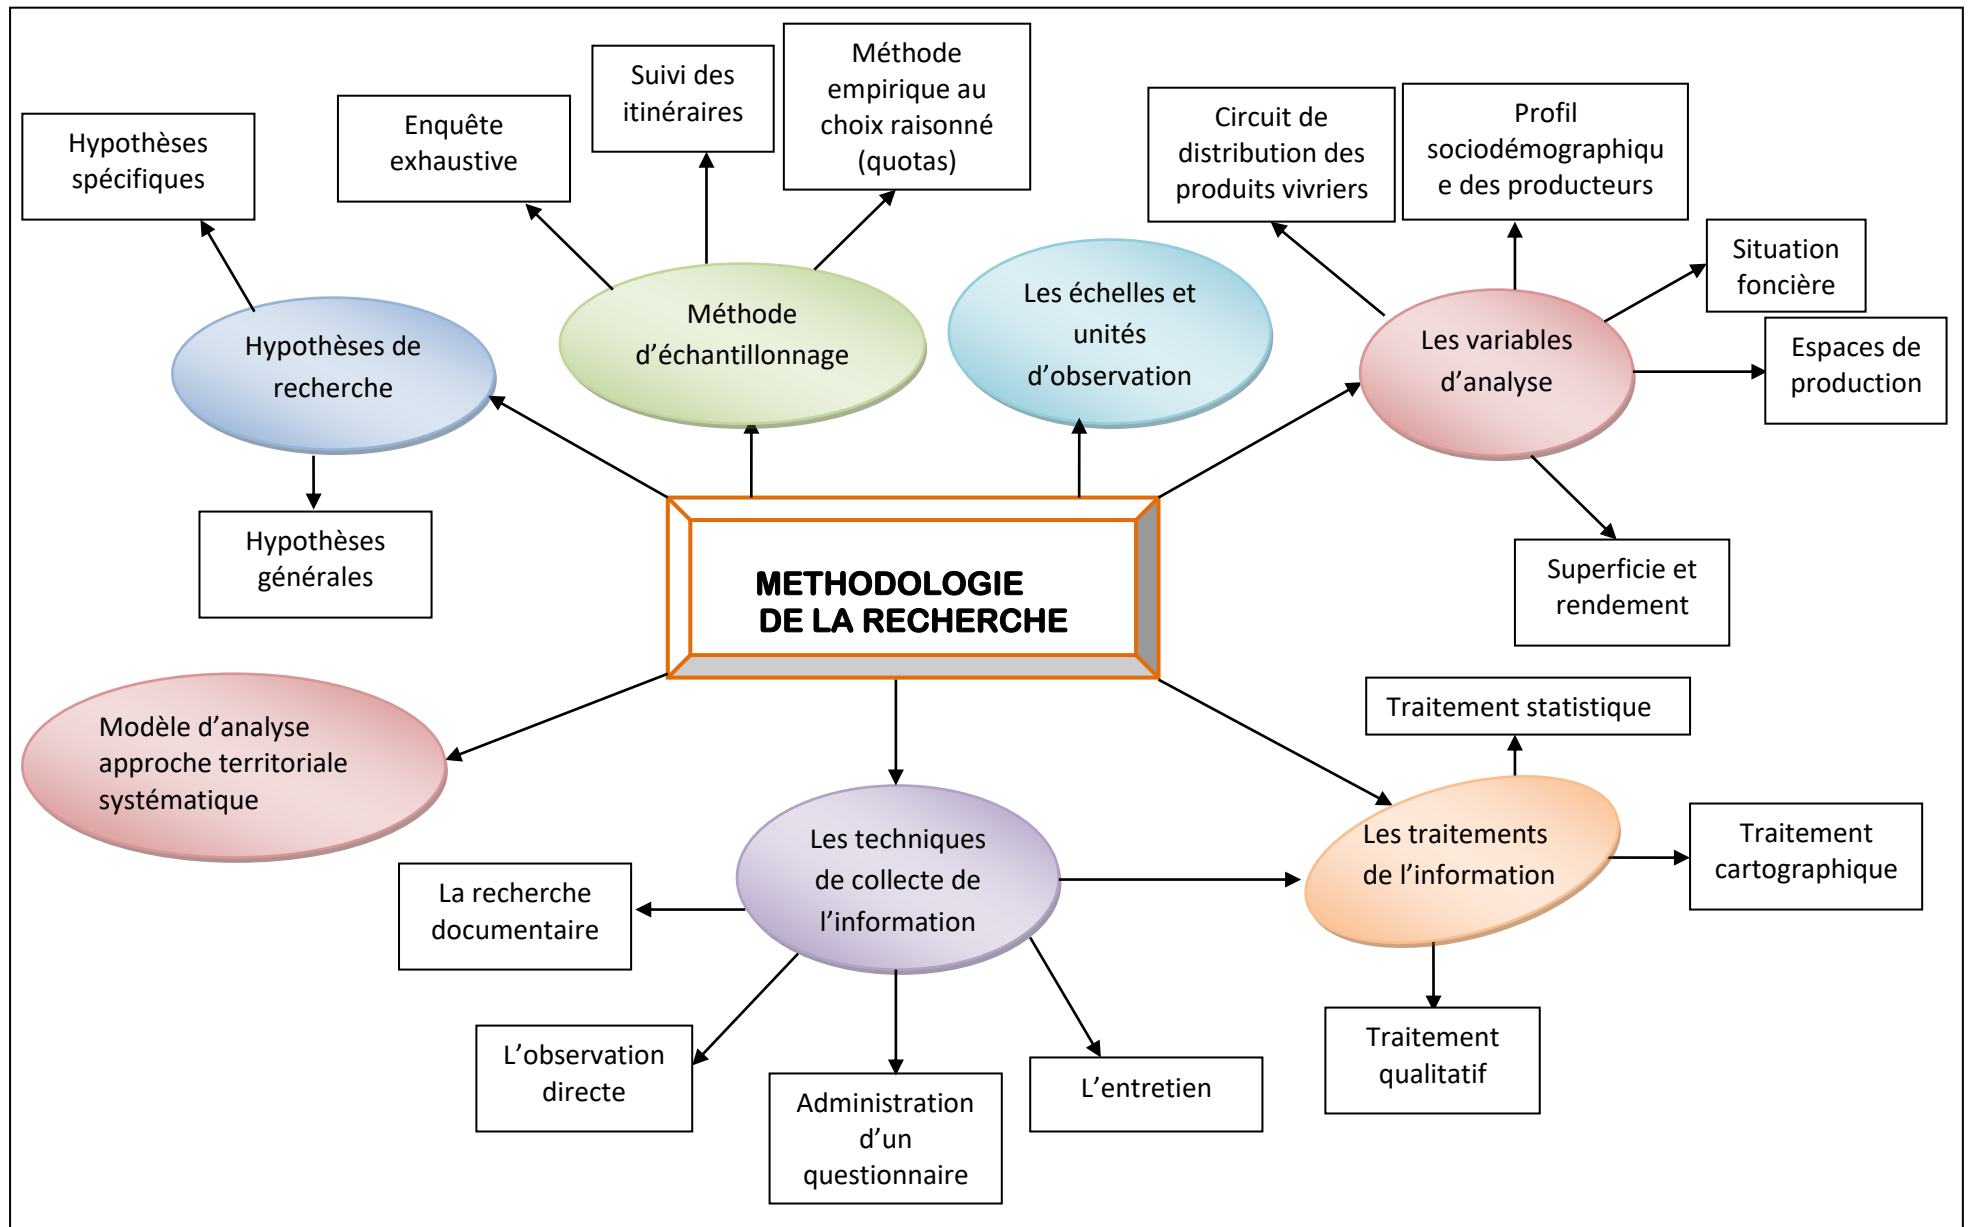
METHODOLOGIE DE LA RECHERCHE

Hypothèses de recherche

Hypothèses spécifiques

Hypothèses générales

Méthode d'échantillonnage

Enquête exhaustive

Suivi des itinéraires

Méthode empirique au choix raisonné (quotas)

Les échelles et unités d'observation

Les variables d'analyse

Circuit de distribution des produits vivriers

Profil sociodémographique des producteurs

Situation foncière

Espaces de production

Superficie et rendement

Modèle d'analyse approche territoriale systématique

Les techniques de collecte de l'information

La recherche documentaire

L'observation directe

Administration d'un questionnaire

L'entretien

Les traitements de l'information

Traitement statistique

Traitement cartographique

Traitement qualitatif